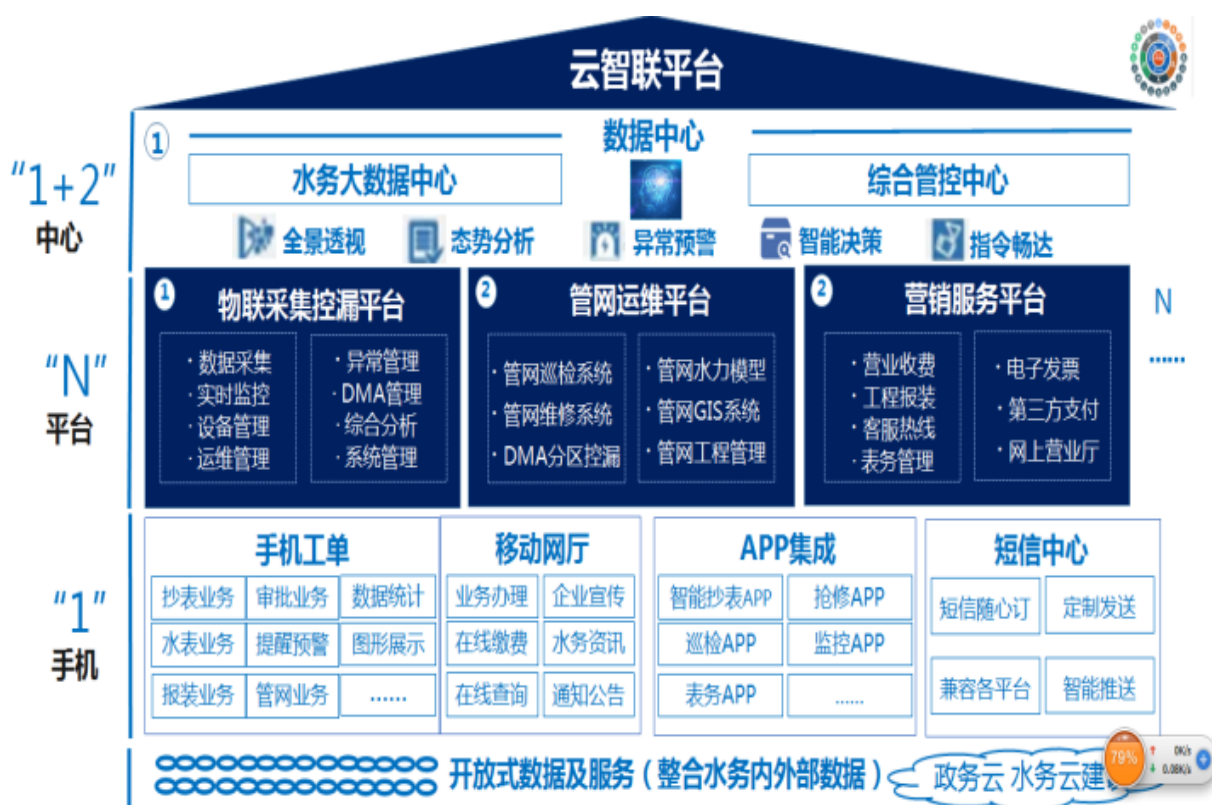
云智联平台

"1+2"
中心

① 数据中心

水务大数据中心

综合管控中心

全景透视 态势分析 异常预警 智能决策 指令畅达

"N"
平台

① 物联采集控漏平台
· 数据采集
· 实时监控
· 设备管理
· 运维管理
· 异常管理
· DMA管理
· 综合分析
· 系统管理

② 管网运维平台
· 管网巡检系统
· 管网维修系统
· DMA分区控漏
· 管网水力模型
· 管网GIS系统
· 管网工程管理

② 营销服务平台
· 营业收费
· 工程报装
· 客服热线
· 表务管理
· 电子发票
· 第三方支付
· 网上营业厅

N
......

"1"
手机

手机工单
| 抄表业务 | 审批业务 | 数据统计 |
|---|---|---|
| 水表业务 | 提醒预警 | 图形展示 |
| 报装业务 | 管网业务 | ...... |

移动网厅
| 业务办理 | 企业宣传 |
|---|---|
| 在线缴费 | 水务资讯 |
| 在线查询 | 通知公告 |

APP集成
| 智能抄表APP | 抢修APP |
|---|---|
| 巡检APP | 监控APP |
| 表务APP | ...... |

短信中心
| 短信随心订 | 定制发送 |
|---|---|
| 兼容各平台 | 智能推送 |

开放式数据及服务（整合水务内外部数据） 政务云 水务云建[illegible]

79% 0K/s 0.08K/s